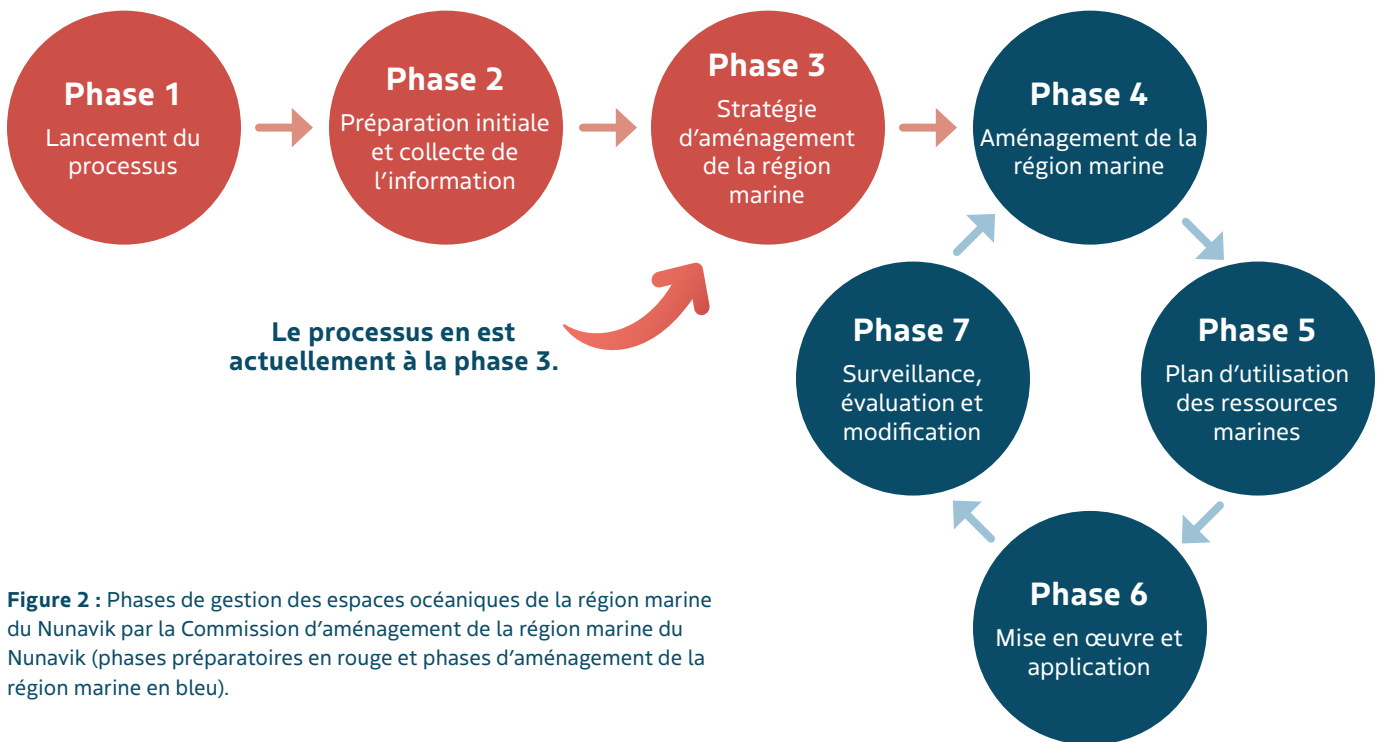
Phase 1
Lancement du processus

Phase 2
Préparation initiale et collecte de l’information

Phase 3
Stratégie d’aménagement de la région marine

Phase 4
Aménagement de la région marine

Le processus en est actuellement à la phase 3.

Phase 7
Surveillance, évaluation et modification

Phase 5
Plan d’utilisation des ressources marines

Phase 6
Mise en œuvre et application

**Figure 2 :** Phases de gestion des espaces océaniques de la région marine du Nunavik par la Commission d’aménagement de la région marine du Nunavik (phases préparatoires en rouge et phases d’aménagement de la région marine en bleu).